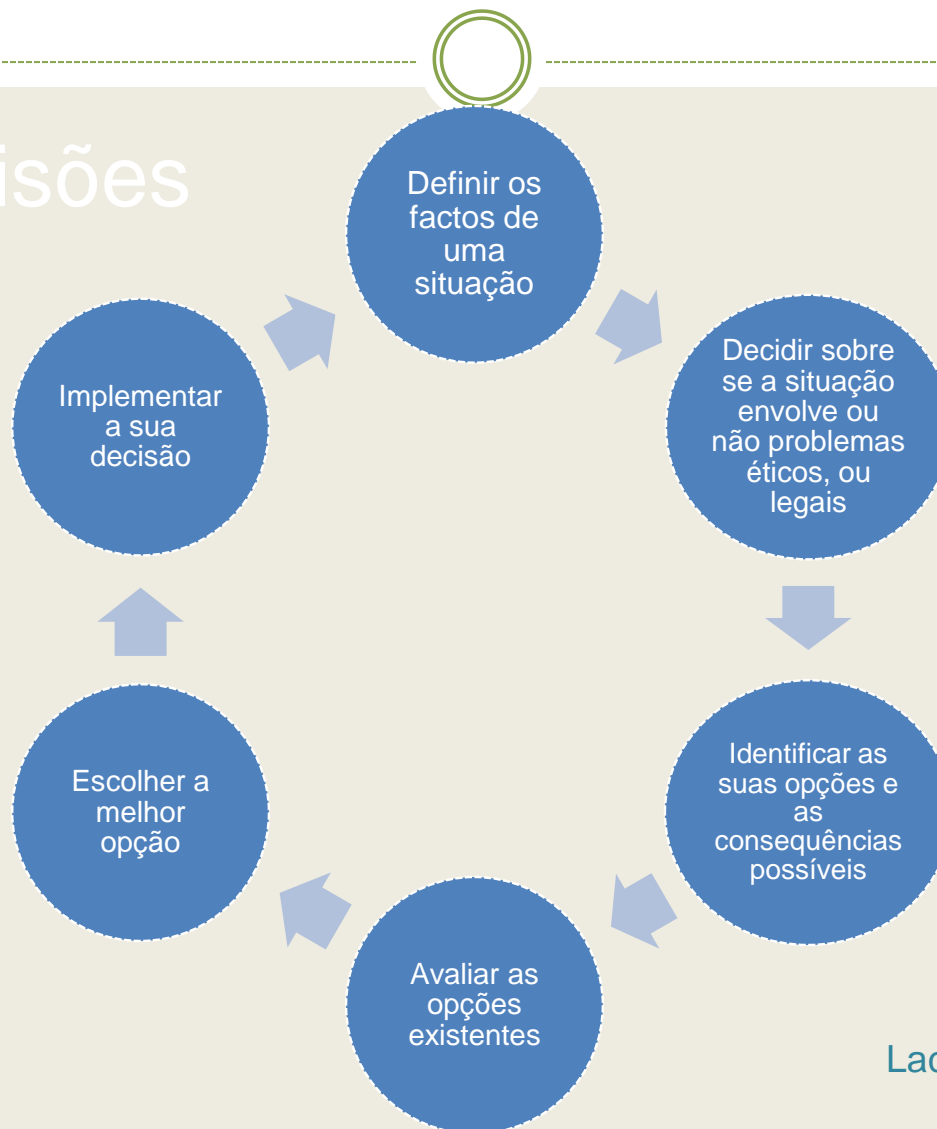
isões

Definir os factos de uma situação

Decidir sobre se a situação envolve ou não problemas éticos, ou legais

Identificar as suas opções e as consequências possíveis

Avaliar as opções existentes

Escolher a melhor opção

Implementar a sua decisão

Lac